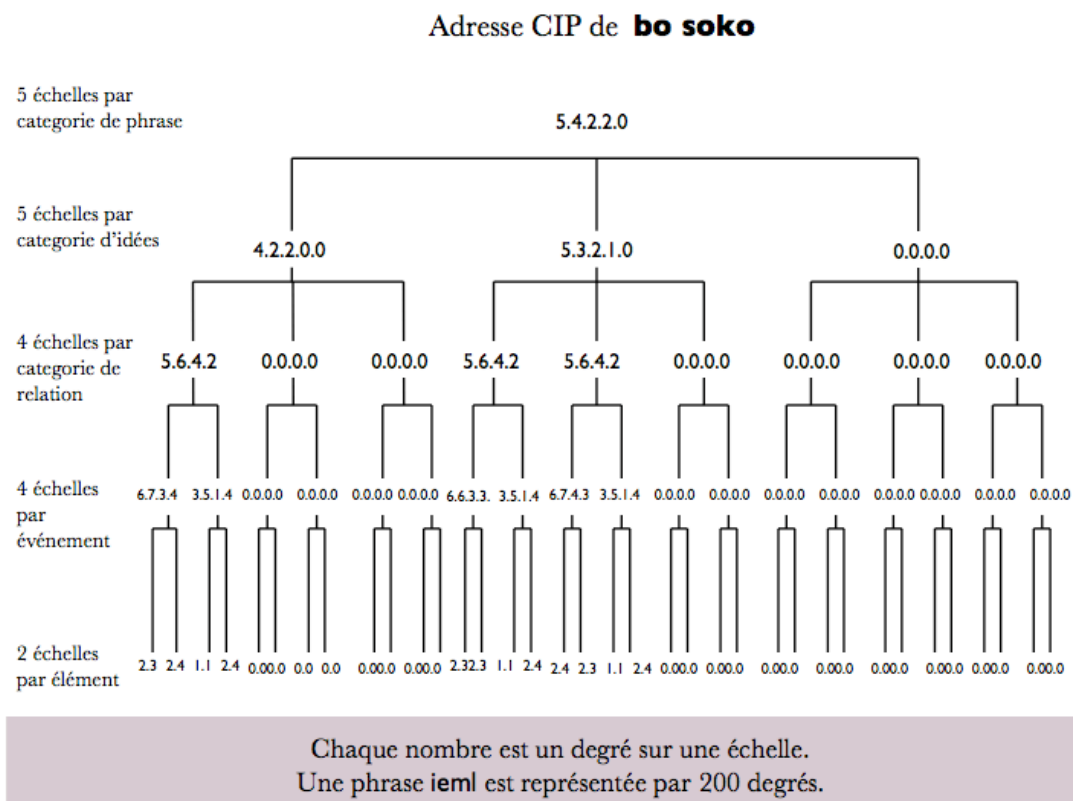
Adresse CIP de **bo soko**

5 échelles par categorie de phrase

5.4.2.2.0

5 échelles par categorie d'idées

4.2.2.0.0 5.3.2.1.0 0.0.0.0

4 échelles par categorie de relation

5.6.4.2 0.0.0.0 0.0.0.0 5.6.4.2 5.6.4.2 0.0.0.0 0.0.0.0 0.0.0.0 0.0.0.0

4 échelles par événement

6.7.3.4 3.5.1.4 0.0.0.0 0.0.0.0 0.0.0.0 0.0.0.0 6.6.3.3. 3.5.1.4 6.7.4.3 3.5.1.4 0.0.0.0 0.0.0.0 0.0.0.0 0.0.0.0 0.0.0.0 0.0.0.0 0.0.0.0 0.0.0.0

2 échelles par élément

2.3 2.4 1.1 2.4 0.00.0 0.0 0.0 0.00.0 0.00.0 2.32.3 1.1 2.4 2.4 2.3 1.1 2.4 0.00.0 0.00.0 0.00.0 0.00.0 0.00.0 0.00.0 0.00.0 0.00.0

Chaque nombre est un degré sur une échelle.
Une phrase ieml est représentée par 200 degrés.